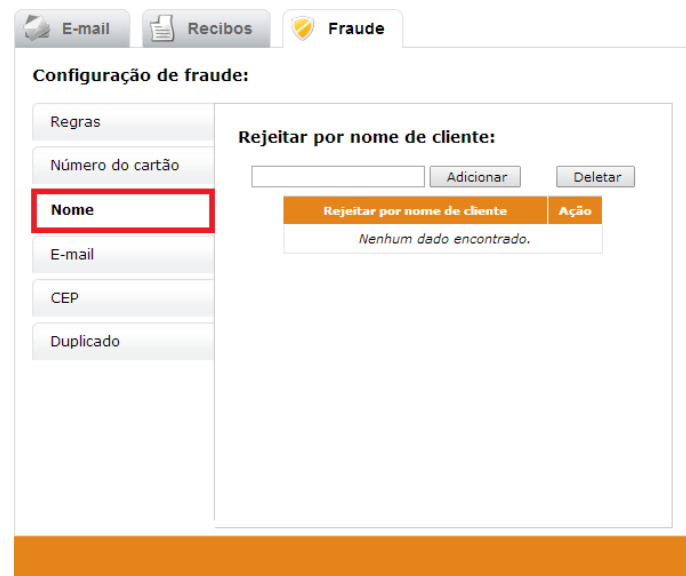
E-mail
Recibos
Fraude

Configuração de fraude:

Regras
Número do cartão
Nome
E-mail
CEP
Duplicado

Rejeitar por nome de cliente:

Adicionar
Deletar

| Rejeitar por nome de cliente | Ação |
|---|---|
| Nenhum dado encontrado. | |